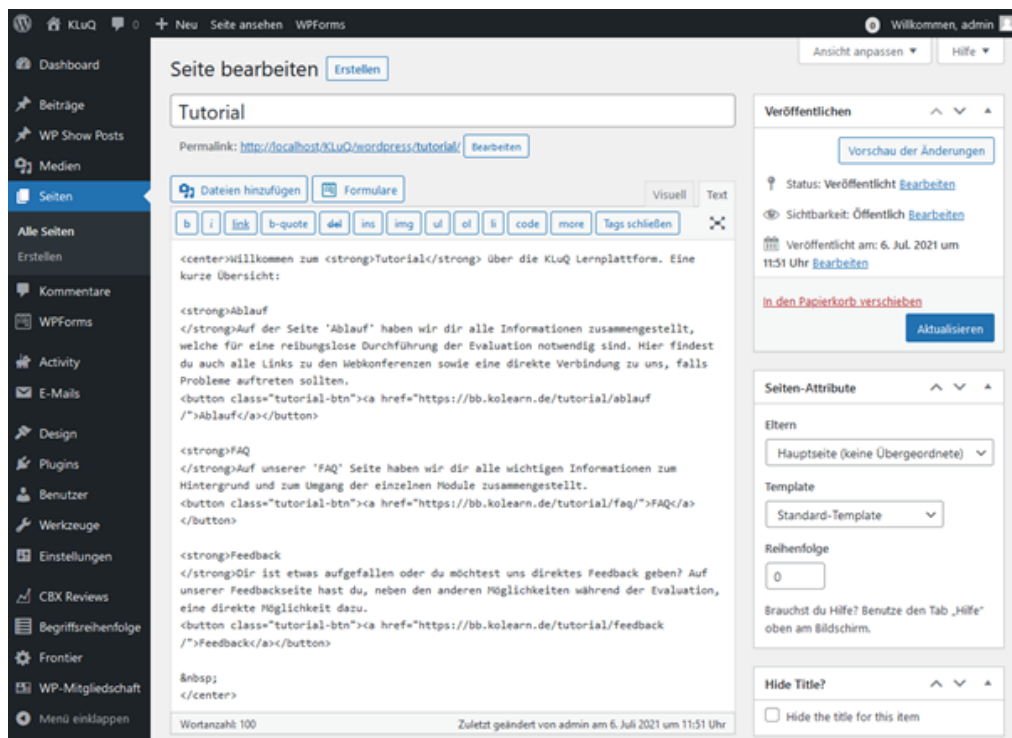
KLuQ 0 + Neu Seite ansehen WPForms Willkommen, admin

Dashboard
Beiträge
WP Show Posts
Medien
Seiten
Alle Seiten
Erstellen
Kommentare
WPForms
Activity
E-Mails
Design
Plugins
Benutzer
Werkzeuge
Einstellungen
CBX Reviews
Begriffsreihenfolge
Frontier
WP-Mitgliedschaft
Menü einklappen

Ansicht anpassen ▼ Hilfe ▼

Seite bearbeiten Erstellen

Tutorial

Permalink: http://localhost/KLuQ/wordpress/tutorial/ Bearbeiten

Dateien hinzufügen Formulare Visuell Text

b i link b-quote del ins img ul ol li code more Tags schließen

<center>Willkommen zum <strong>Tutorial</strong> über die KLuQ Lernplattform. Eine kurze Übersicht:

<strong>Ablauf
</strong>Auf der Seite 'Ablauf' haben wir dir alle Informationen zusammengestellt, welche für eine reibungslose Durchführung der Evaluation notwendig sind. Hier findest du auch alle Links zu den Webkonferenzen sowie eine direkte Verbindung zu uns, falls Probleme auftreten sollten.
<button class="tutorial-btn"><a href="https://bb.kolearn.de/tutorial/ablauf/">Ablauf</a></button>

<strong>FAQ
</strong>Auf unserer 'FAQ' Seite haben wir dir alle wichtigen Informationen zum Hintergrund und zum Umgang der einzelnen Module zusammengestellt.
<button class="tutorial-btn"><a href="https://bb.kolearn.de/tutorial/faq/">FAQ</a></button>

<strong>Feedback
</strong>Dir ist etwas aufgefallen oder du möchtest uns direktes Feedback geben? Auf unserer Feedbackseite hast du, neben den anderen Möglichkeiten während der Evaluation, eine direkte Möglichkeit dazu.
<button class="tutorial-btn"><a href="https://bb.kolearn.de/tutorial/feedback/">Feedback</a></button>

&nbsp;
</center>

Wortanzahl: 100 Zuletzt geändert von admin am 6. Juli 2021 um 11:51 Uhr

Veröffentlichen
Vorschau der Änderungen
Status: Veröffentlicht Bearbeiten
Sichtbarkeit: Öffentlich Bearbeiten
Veröffentlicht am: 6. Jul. 2021 um 11:51 Uhr Bearbeiten
In den Papierkorb verschieben
Aktualisieren

Seiten-Attribute
Eltern
Hauptseite (keine Übergeordnete)
Template
Standard-Template
Reihenfolge
0
Brauchst du Hilfe? Benutze den Tab „Hilfe" oben am Bildschirm.

Hide Title?
Hide the title for this item